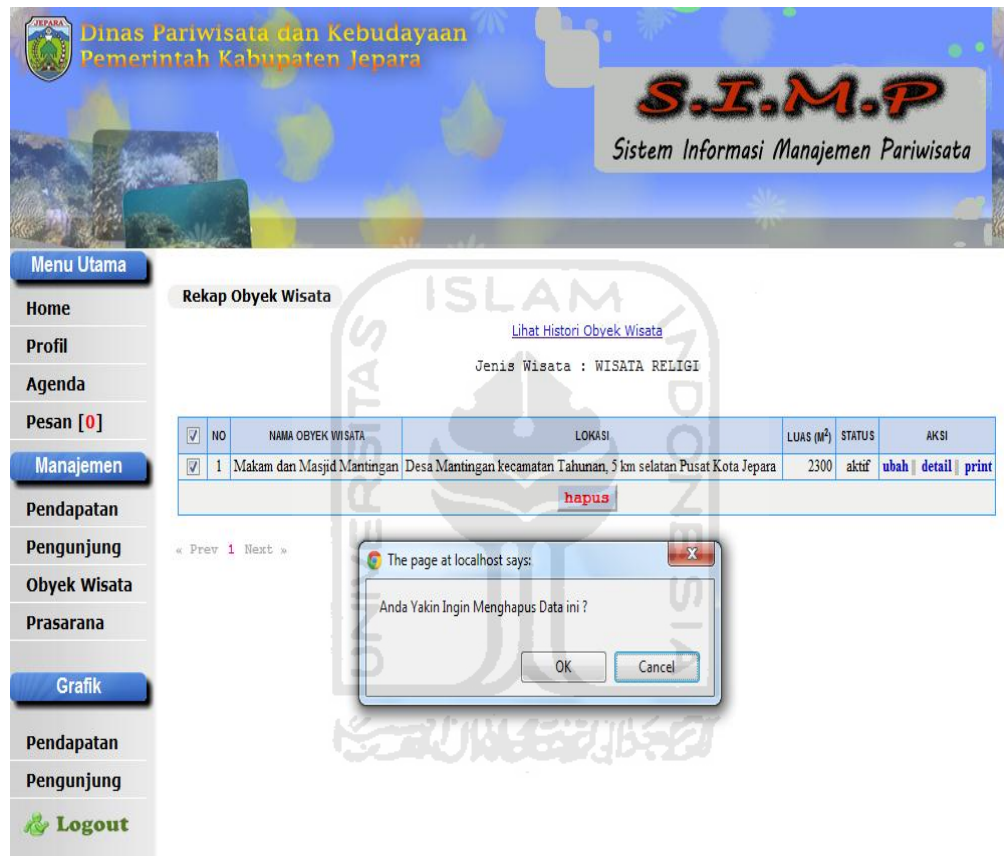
JEPARA

Dinas Pariwisata dan Kebudayaan
Pemerintah Kabupaten Jepara

S.I.M.P
Sistem Informasi Manajemen Pariwisata

Menu Utama
Home
Profil
Agenda
Pesan [0]
Manajemen
Pendapatan
Pengunjung
Obyek Wisata
Prasarana
Grafik
Pendapatan
Pengunjung
Logout

Rekap Obyek Wisata

ISLAM

Lihat Histori Obyek Wisata

Jenis Wisata : WISATA RELIGI

| ☑ | NO | NAMA OBYEK WISATA | LOKASI | LUAS ($M^2$) | STATUS | AKSI |
|---|---|---|---|---|---|---|
| ☑ | 1 | Makam dan Masjid Mantingan | Desa Mantingan kecamatan Tahunan, 5 km selatan Pusat Kota Jepara | 2300 | aktif | ubah \| detail \| print |

hapus

« Prev 1 Next »

The page at localhost says:
Anda Yakin Ingin Menghapus Data ini ?
OK
Cancel